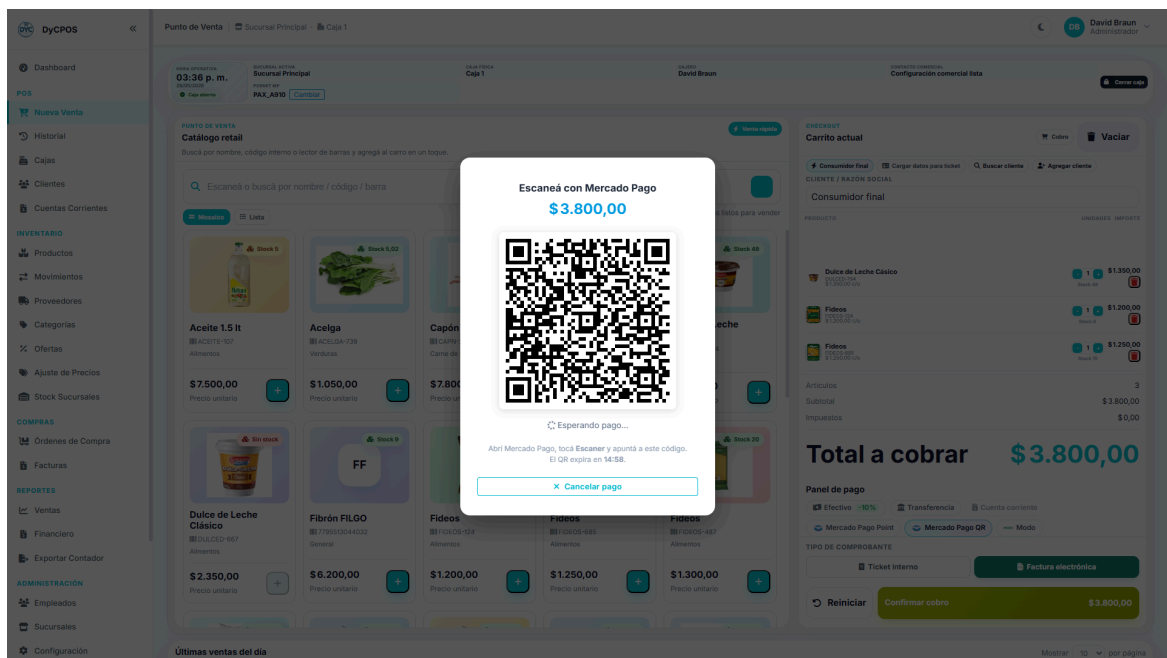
DyCPOS «

Dashboard
POS
Nuevo Venta
Historial
Cajas
Clientes
Cuentas Corrientes
INVENTARIO
Productos
Movimientos
Proveedores
Categorías
Ofertas
Ajuste de Precios
Stock Sucursales
COMPRAS
Órdenes de Compra
Facturas
REPORTES
Ventas
Financiero
Exportar Contador
ADMINISTRACIÓN
Empleados
Sucursales
Configuración

Punto de Venta / Sucursal Principal / Caja 1

David Braun
Administrador

HORA OPERATIVA
03:36 p. m.
Caja abierta
SUCURSAL ACTIVA
Sucursal Principal
POINT AP
PAX_A910 Cambiar
CAJA FÍSICA
Caja 1
CAJERO
David Braun
CONTEXTO COMERCIAL
Configuración comercial lista
Cerrar caja

PUNTO DE VENTA
Catálogo retail
Buscá por nombre, código interno o lector de barras y agregá al carro en un toque.
Venta rápida
Escaneá o buscá por nombre / código / barra
Mosaico Lista
datos para vender

Stock 5
Aceite 1.5 lt
ACEITE-107
Alimentos
$7.500,00
Precio unitario

Stock 5,52
Acelga
ACELGA-739
Verduras
$1.050,00
Precio unitario

Capón
CAPÓN
Carne de
$7.80
Precio u

Stock 49
Leche

Sin stock
Dulce de Leche Clásico
DULCEO-667
Alimentos
$2.350,00
Precio unitario

Stock 9
FF
Fibrón FILGO
7798513044032
General
$6.200,00
Precio unitario

Fideos
FIDEOS-124
Alimentos
$1.200,00
Precio unitario

Fideos
FIDEOS-685
Alimentos
$1.250,00
Precio unitario

Stock 20
Fideos
FIDEOS-467
Alimentos
$1.300,00
Precio unitario

Últimas ventas del día
Mostrar 10 por página

CHECKOUT
Carrito actual
Cobro
Vaciar
Consumidor final
Cargar datos para ticket
Buscar cliente
Agregar cliente
CLIENTE / RAZÓN SOCIAL
Consumidor final
PRODUCTO
UNIDADES IMPORTE
Dulce de Leche Clásico
$1.350,00
Fideos
$1.200,00
Fideos
$1.250,00
Artículos 3
Subtotal $3.800,00
Impuestos $0,00
Total a cobrar $3.800,00
Panel de pago
Efectivo -10%
Transferencia
Cuenta corriente
Mercado Pago Point
Mercado Pago QR
Modo
TIPO DE COMPROBANTE
Ticket interno
Factura electrónica
Reiniciar
Confirmar cobro $3.800,00

Escaneá con Mercado Pago
$3.800,00
Esperando pago...
Abrí Mercado Pago, tocá Escaner y apuntá a este código.
El QR expira en 14:58.
× Cancelar pago